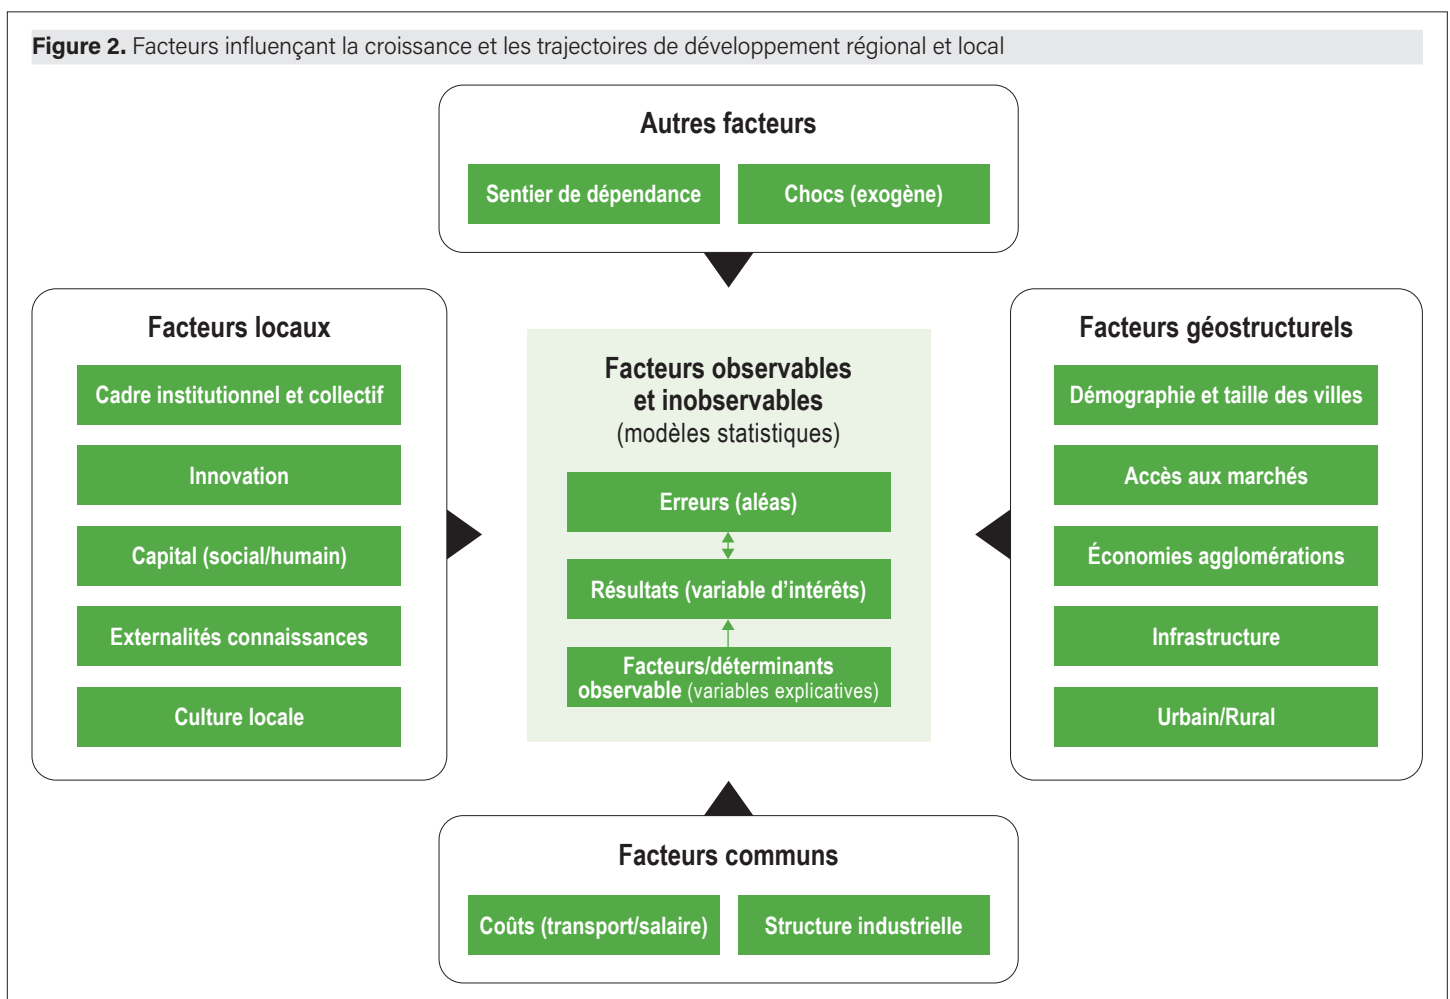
**Figure 2.** Facteurs influençant la croissance et les trajectoires de développement régional et local

Autres facteurs

Sentier de dépendance

Chocs (exogène)

Facteurs locaux

Cadre institutionnel et collectif

Innovation

Capital (social/humain)

Externalités connaissances

Culture locale

Facteurs observables et inobservables (modèles statistiques)

Erreurs (aléas)

Résultats (variable d'intérêts)

Facteurs/déterminants observable (variables explicatives)

Facteurs géostructurels

Démographie et taille des villes

Accès aux marchés

Économies agglomérations

Infrastructure

Urbain/Rural

Facteurs communs

Coûts (transport/salaire)

Structure industrielle